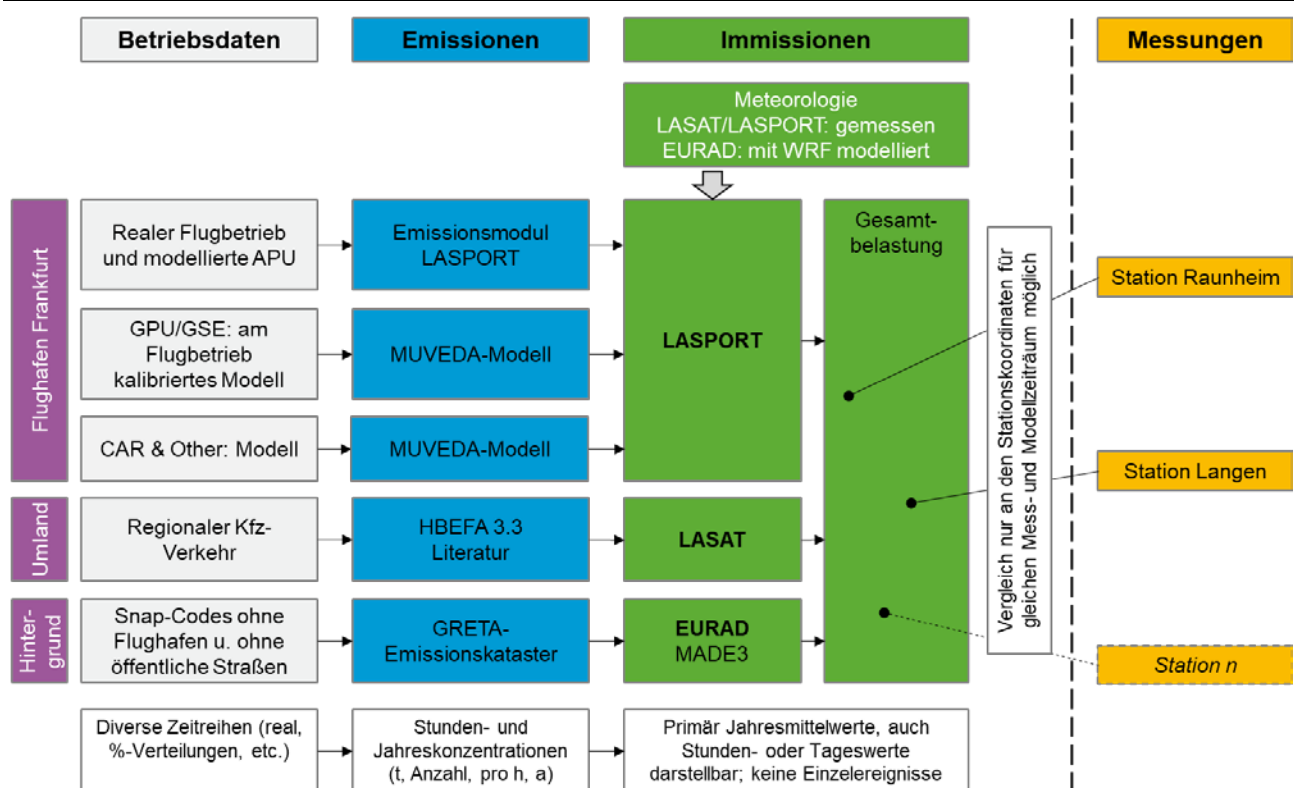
Betriebsdaten

Emissionen

Immissionen

Messungen

Meteorologie
LASAT/LASPORT: gemessen
EURAD: mit WRF modelliert

Flughafen Frankfurt

Realer Flugbetrieb und modellierte APU

Emissionsmodul LASPORT

Gesamtbelastung

Vergleich nur an den Stationskoordinaten für gleichen Mess- und Modellzeitraum möglich

Station Raunheim

GPU/GSE: am Flugbetrieb kalibriertes Modell

MUVEDA-Modell

LASPORT

CAR & Other: Modell

MUVEDA-Modell

Station Langen

Umland

Regionaler Kfz-Verkehr

HBEFA 3.3 Literatur

LASAT

Hintergrund

Snap-Codes ohne Flughafen u. ohne öffentliche Straßen

GRETA-Emissionskataster

EURAD
MADE3

Station n

Diverse Zeitreihen (real, %-Verteilungen, etc.)

Stunden- und Jahreskonzentrationen (t, Anzahl, pro h, a)

Primär Jahresmittelwerte, auch Stunden- oder Tageswerte darstellbar; keine Einzelereignisse